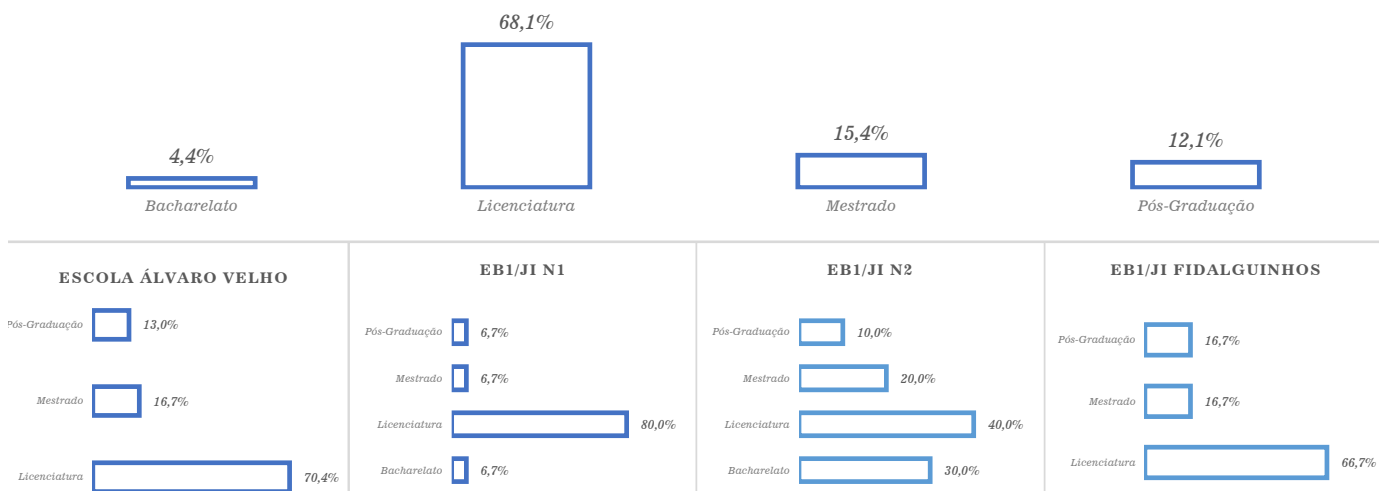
68,1%

4,4%
Bacharelato

Licenciatura

15,4%
Mestrado

12,1%
Pós-Graduação

ESCOLA ÁLVARO VELHO

Pós-Graduação 13,0%

Mestrado 16,7%

Licenciatura 70,4%

EB1/JI N1

Pós-Graduação 6,7%

Mestrado 6,7%

Licenciatura 80,0%

Bacharelato 6,7%

EB1/JI N2

Pós-Graduação 10,0%

Mestrado 20,0%

Licenciatura 40,0%

Bacharelato 30,0%

EB1/JI FIDALGUINHOS

Pós-Graduação 16,7%

Mestrado 16,7%

Licenciatura 66,7%